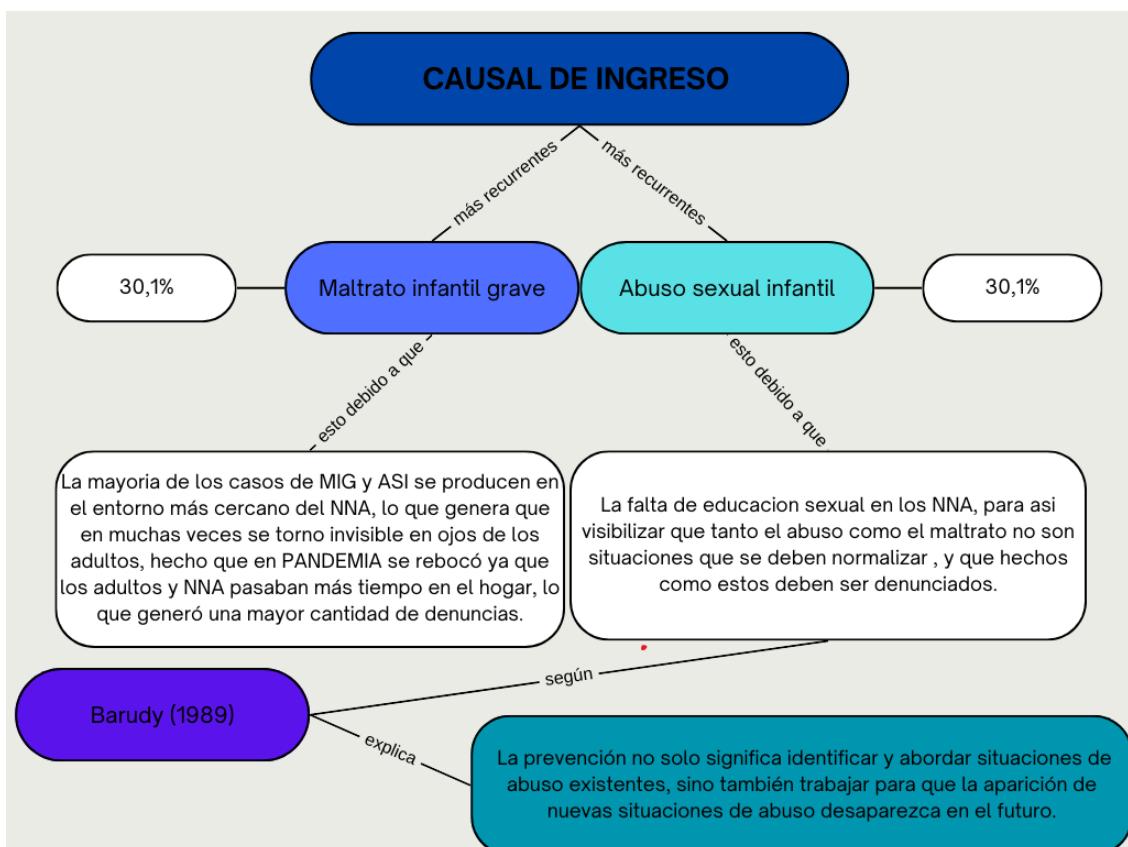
CAUSAL DE INGRESO

más recurrentes

más recurrentes

30,1%

Maltrato infantil grave

Abuso sexual infantil

30,1%

esto debido a que

esto debido a que

La mayoria de los casos de MIG y ASI se producen en el entorno más cercano del NNA, lo que genera que en muchas veces se torno invisible en ojos de los adultos, hecho que en PANDEMIA se rebocó ya que los adultos y NNA pasaban más tiempo en el hogar, lo que generó una mayor cantidad de denuncias.

La falta de educacion sexual en los NNA, para asi visibilizar que tanto el abuso como el maltrato no son situaciones que se deben normalizar , y que hechos como estos deben ser denunciados.

según

Barudy (1989)

explica

La prevención no solo significa identificar y abordar situaciones de abuso existentes, sino también trabajar para que la aparición de nuevas situaciones de abuso desaparezca en el futuro.